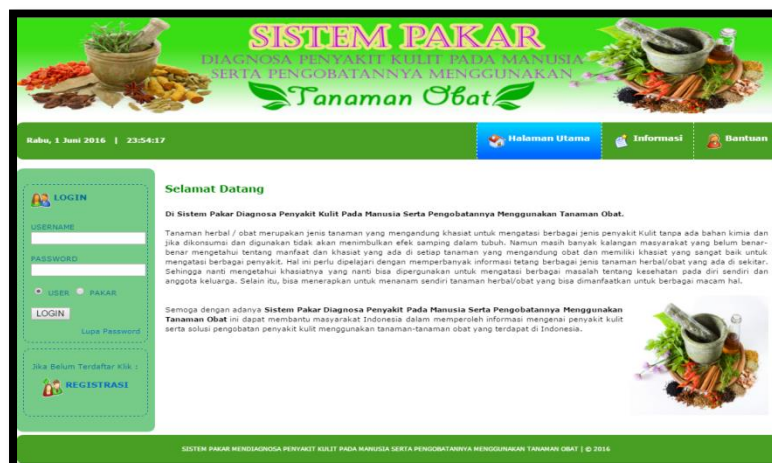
SISTEM PAKAR
DIAGNOSA PENYAKIT KULIT PADA MANUSIA SERTA PENGOBATANNYA MENGGUNAKAN
Tanaman Obat

Rabu, 1 Juni 2016 | 23:54:17

Halaman Utama
Informasi
Bantuan

LOGIN
USERNAME
PASSWORD
USER PAKAR
LOGIN
Lupa Password

Jika Belum Terdaftar Klik :
REGISTRASI

Selamat Datang

Di Sistem Pakar Diagnosa Penyakit Kulit Pada Manusia Serta Pengobatannya Menggunakan Tanaman Obat.

Tanaman herbal / obat merupakan jenis tanaman yang mengandung khasiat untuk mengatasi berbagai jenis penyakit Kulit tanpa ada bahan kimia dan jika dikonsumsi dan digunakan tidak akan menimbulkan efek samping dalam tubuh. Namun masih banyak kalangan masyarakat yang belum benar-benar mengetahui tentang manfaat dan khasiat yang ada di setiap tanaman yang mengandung obat dan memiliki khasiat yang sangat baik untuk mengatasi berbagai penyakit. Hal ini perlu dipelajari dengan memperbanyak informasi tetang berbagai jenis tanaman herbal/obat yang ada di sekitar. Sehingga nanti mengetahui khasiatnya yang nanti bisa dipergunakan untuk mengatasi berbagai masalah tentang kesehatan pada diri sendiri dan anggota keluarga. Selain itu, bisa menerapkan untuk menanam sendiri tanaman herbal/obat yang bisa dimanfaatkan untuk berbagai macam hal.

Semoga dengan adanya Sistem Pakar Diagnosa Penyakit Kulit Pada Manusia Serta Pengobatannya Menggunakan Tanaman Obat ini dapat membantu masyarakat Indonesia dalam memperoleh informasi mengenai penyakit kulit serta solusi pengobatan penyakit kulit menggunakan tanaman-tanaman obat yang terdapat di Indonesia.

SISTEM PAKAR MENDIAGNOSA PENYAKIT KULIT PADA MANUSIA SERTA PENGOBATANNYA MENGGUNAKAN TANAMAN OBAT | © 2016